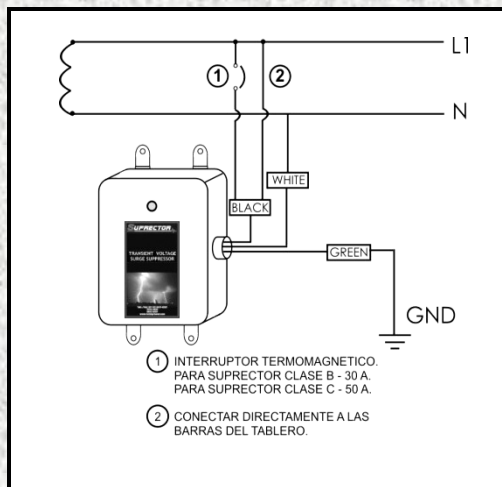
L1

N

①

②

WHITE

BLACK

SUPRECTOR

TRANSIENT VOLTAGE SURGE SUPPRESSOR

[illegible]

GREEN

GND

① INTERRUPTOR TERMOMAGNETICO. PARA SUPRECTOR CLASE B - 30 A. PARA SUPRECTOR CLASE C - 50 A.

② CONECTAR DIRECTAMENTE A LAS BARRAS DEL TABLERO.